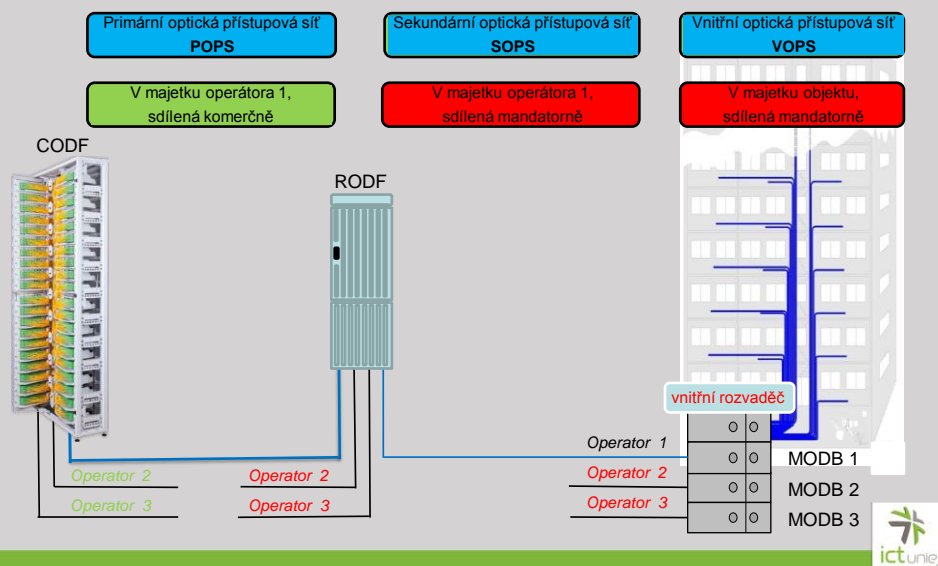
Primární optická přístupová síť
POPS

Sekundární optická přístupová síť
SOPS

Vnitřní optická přístupová síť
VOPS

V majetku operátora 1,
sdílená komerčně

V majetku operátora 1,
sdílená mandatorně

V majetku objektu,
sdílená mandatorně

CODF

RODF

vnitřní rozvaděč

Operator 1

Operator 2

Operator 2

Operator 2

Operator 3

Operator 3

Operator 3

MODB 1

MODB 2

MODB 3

ictunie